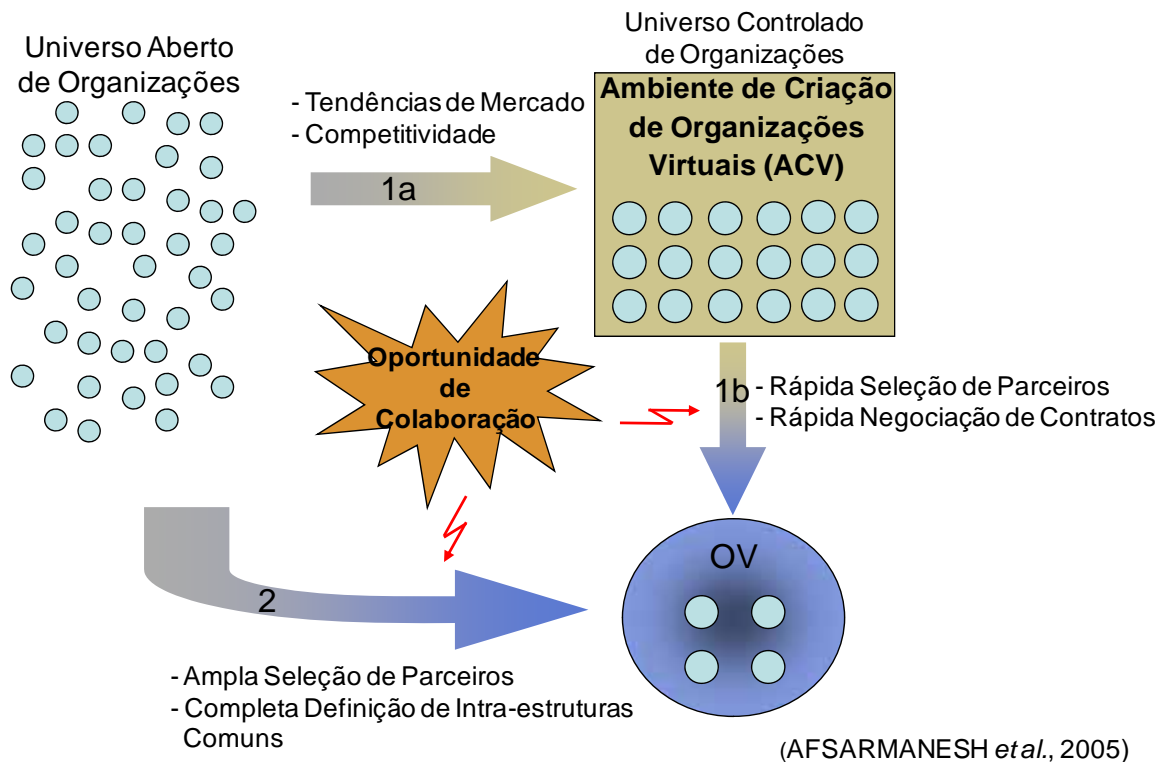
Universo Aberto de Organizações

Universo Controlado de Organizações

- Tendências de Mercado
- Competitividade

1a

Ambiente de Criação de Organizações Virtuais (ACV)

Oportunidade de Colaboração

1b

- Rápida Seleção de Parceiros
- Rápida Negociação de Contratos

OV

2

- Ampla Seleção de Parceiros
- Completa Definição de Intra-estruturas Comuns

(AFSARMANESH *et al.*, 2005)